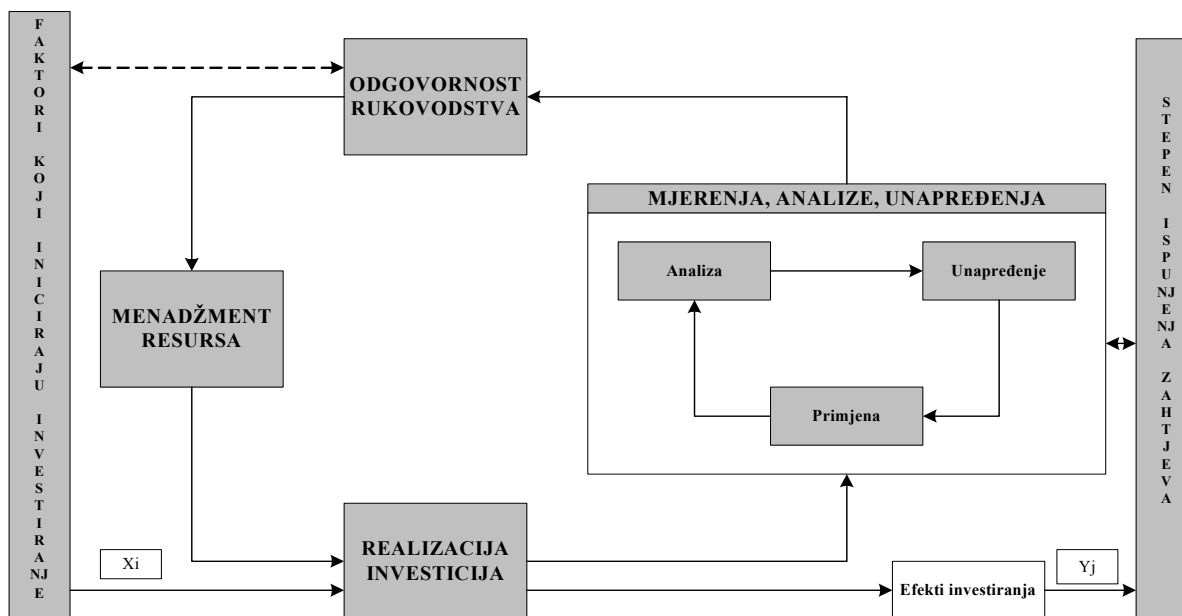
FAKTORI KOJI INICIRAJU INVESTIRANJE

ODGOVORNOST RUKOVODSTVA

MJERENJA, ANALIZE, UNAPREĐENJA

Analiza

Unapređenje

Primjena

MENADŽMENT RESURSA

REALIZACIJA INVESTICIJA

Xi

Efekti investiranja

Yj

STEPEN ISPUNJENJA ZAHTJEVA